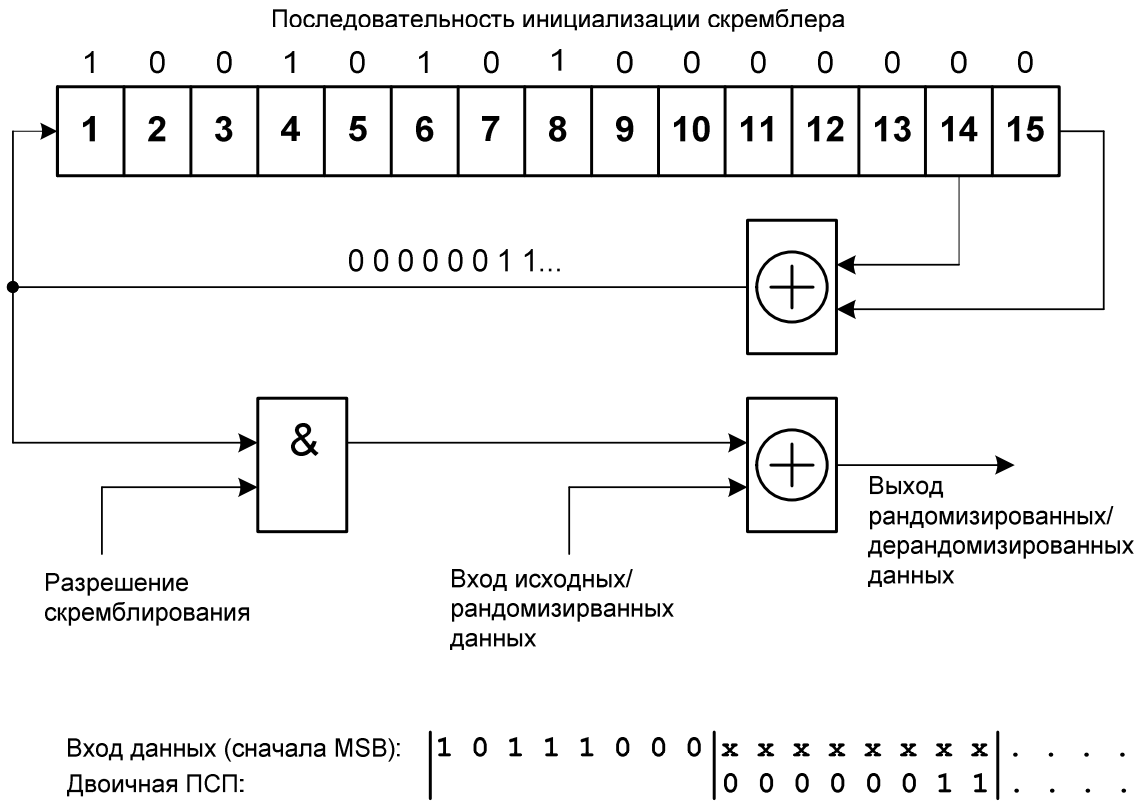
Последовательность инициализации скремблера

1 0 0 1 0 1 0 1 0 0 0 0 0 0 0

| 1 | 2 | 3 | 4 | 5 | 6 | 7 | 8 | 9 | 10 | 11 | 12 | 13 | 14 | 15 |
|---|---|---|---|---|---|---|---|---|---|---|---|---|---|---|

0 0 0 0 0 0 1 1...

&

Разрешение скремблирования

Вход исходных/ рандомизирванных данных

Выход рандомизированных/ дерандомизированных данных

Вход данных (сначала MSB): 1 0 1 1 1 0 0 0 x x x x x x x x . . . .
Двоичная ПСП: 0 0 0 0 0 0 1 1 . . . .